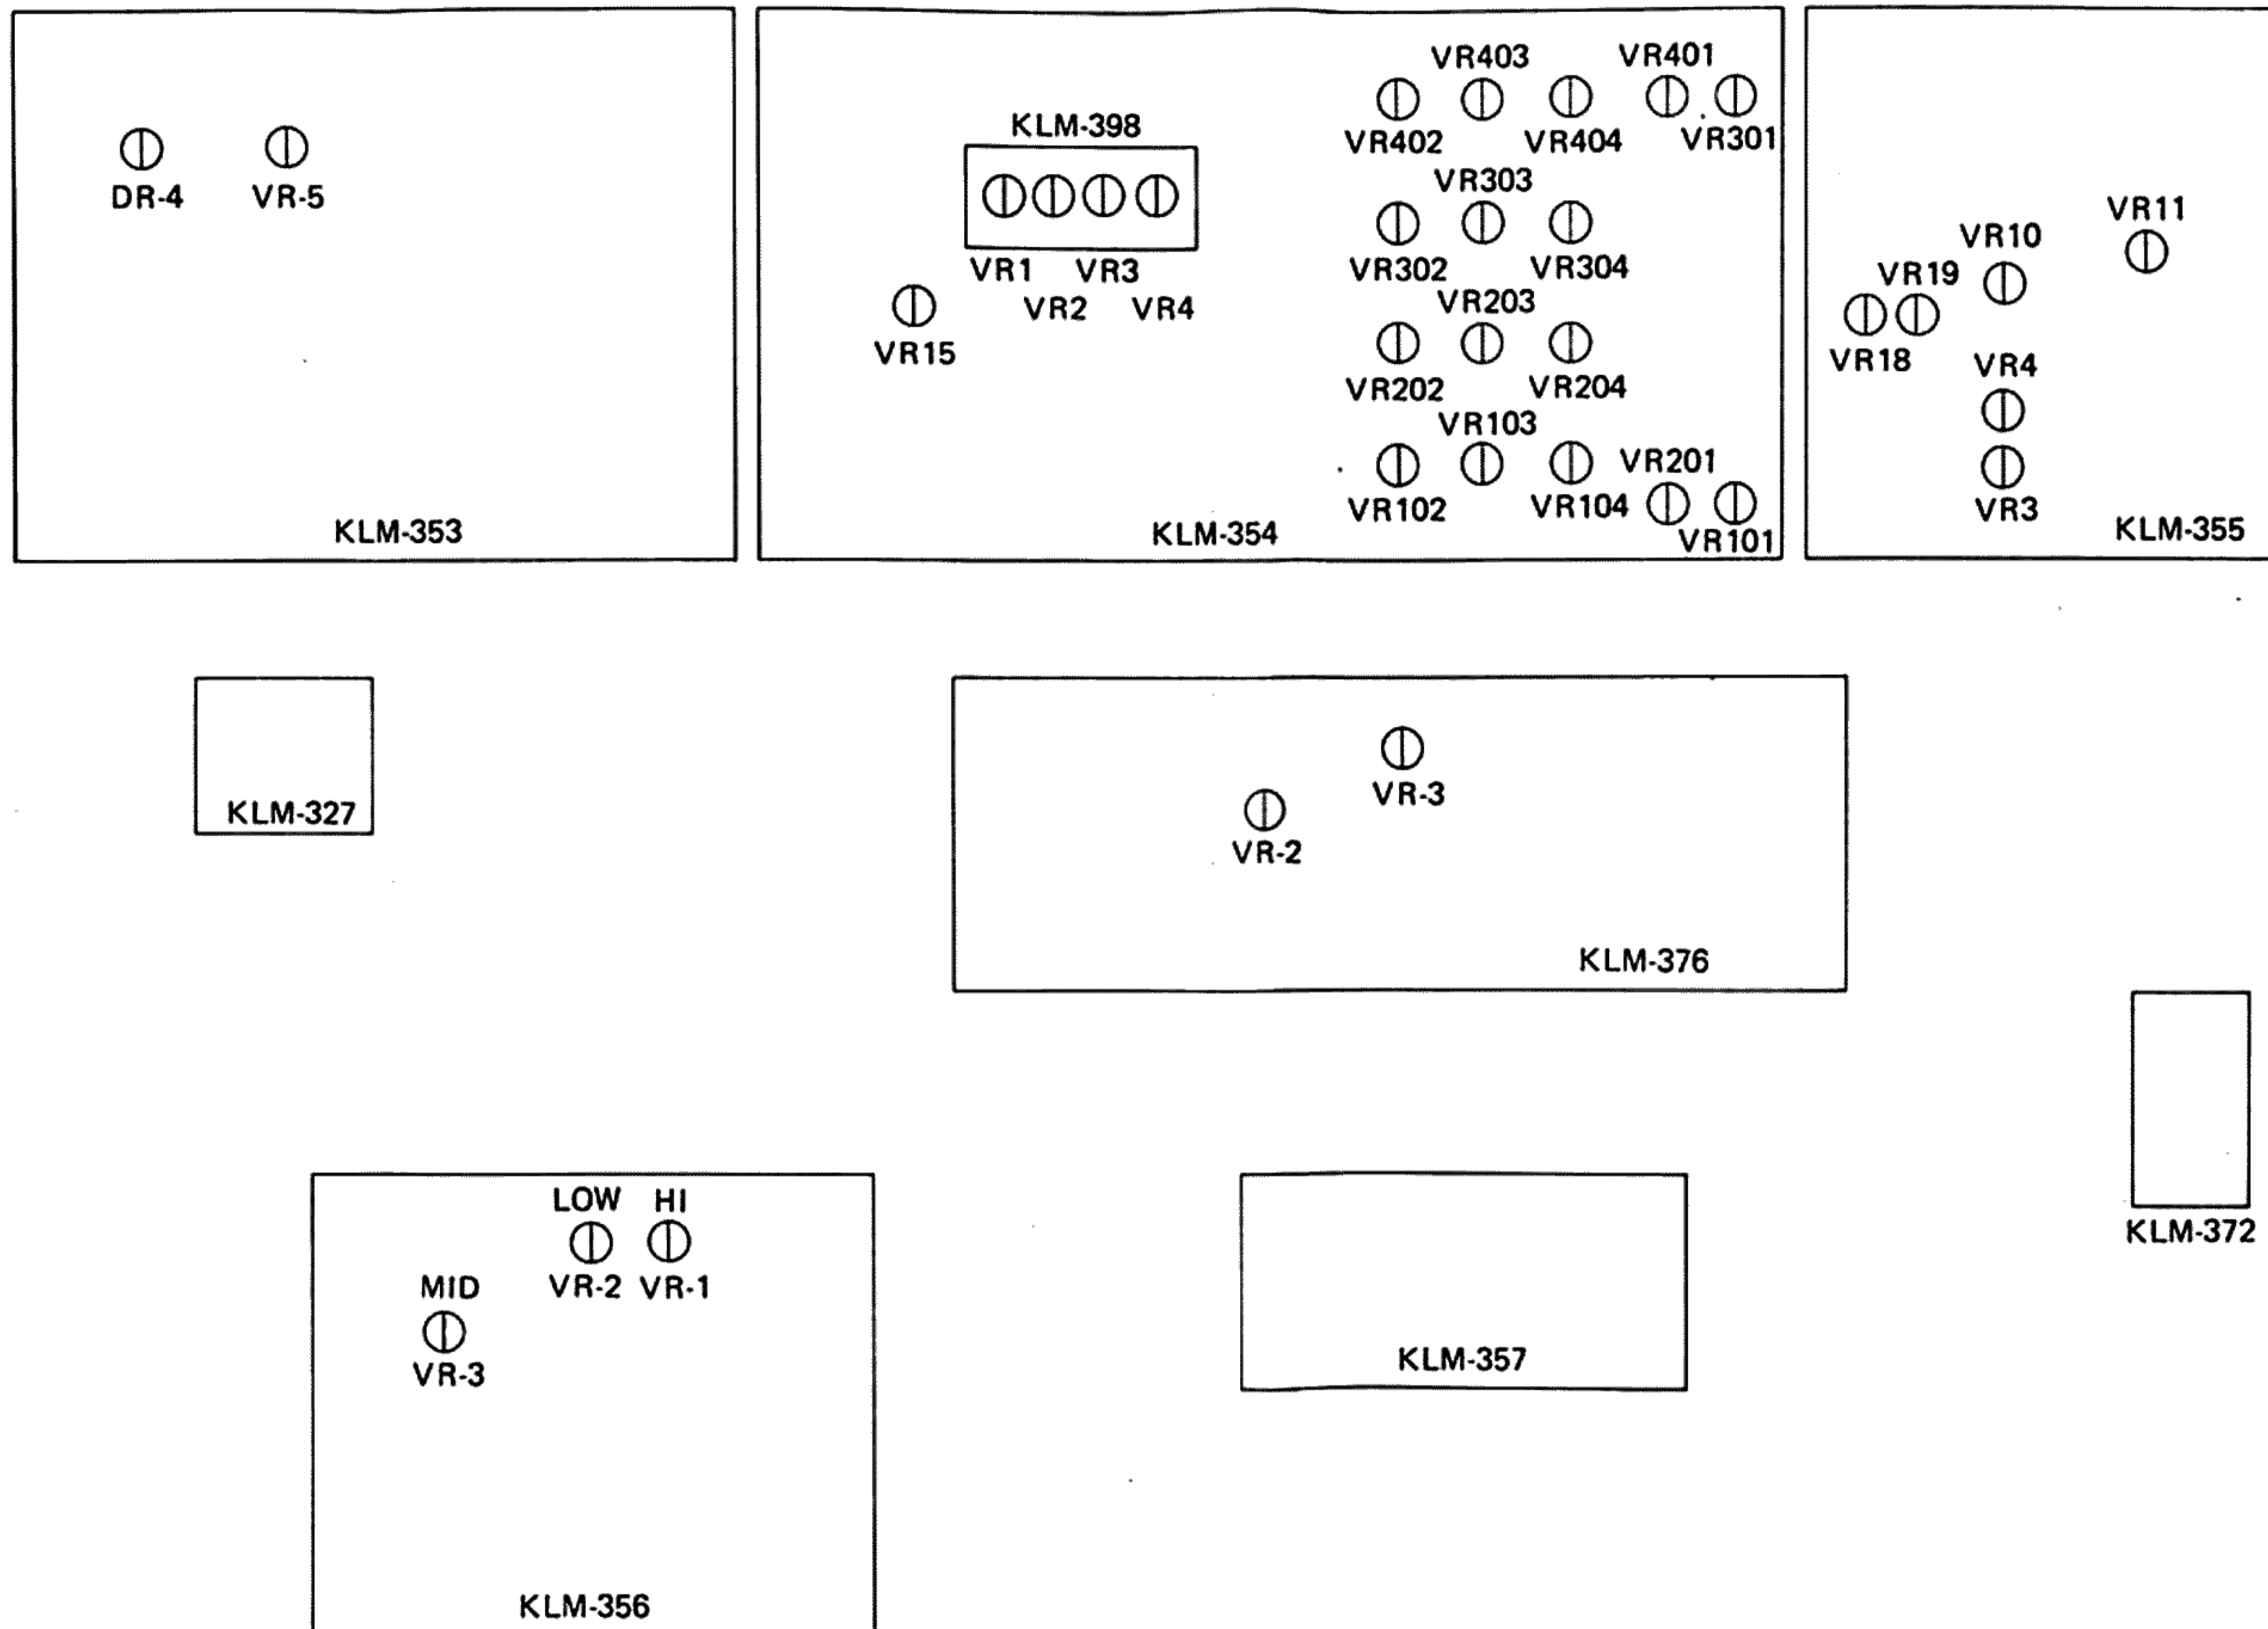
DR-4 VR-5

KLM-353

KLM-398

VR1 VR3
VR2 VR4

VR15

VR403 VR401
VR402 VR404 VR301
VR303
VR302 VR304
VR203
VR202 VR204
VR103
VR201
VR102 VR104 VR101

KLM-354

VR11
VR10
VR19
VR18
VR4
VR3

KLM-355

KLM-327

VR-3
VR-2

KLM-376

KLM-372

LOW HI
MID VR-2 VR-1
VR-3

KLM-356

KLM-357